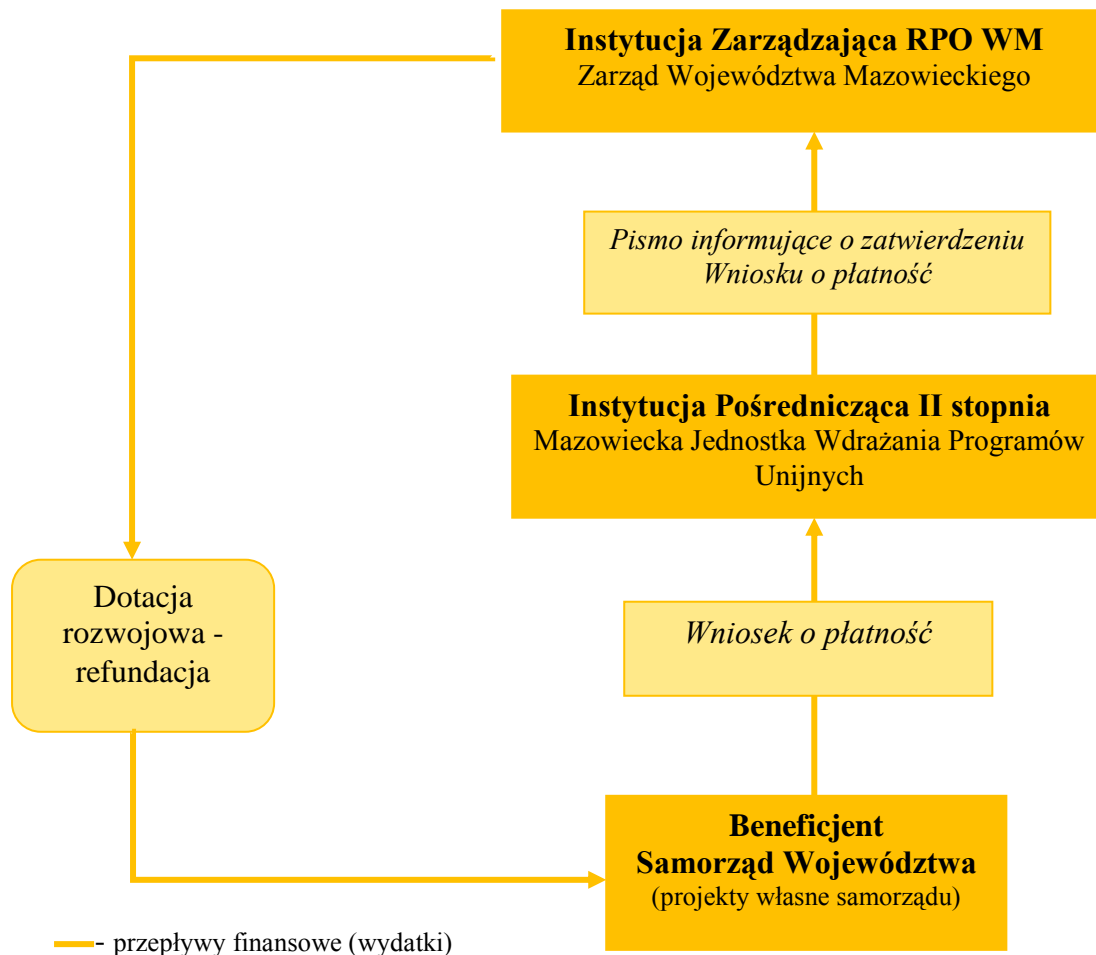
Instytucja Zarządzająca RPO WM
Zarząd Województwa Mazowieckiego

Pismo informujące o zatwierdzeniu Wniosku o płatność

Instytucja Pośrednicząca II stopnia
Mazowiecka Jednostka Wdrażania Programów Unijnych

Dotacja rozwojowa - refundacja

Wniosek o płatność

Beneficjent
Samorząd Województwa
(projekty własne samorządu)

- przepływy finansowe (wydatki)